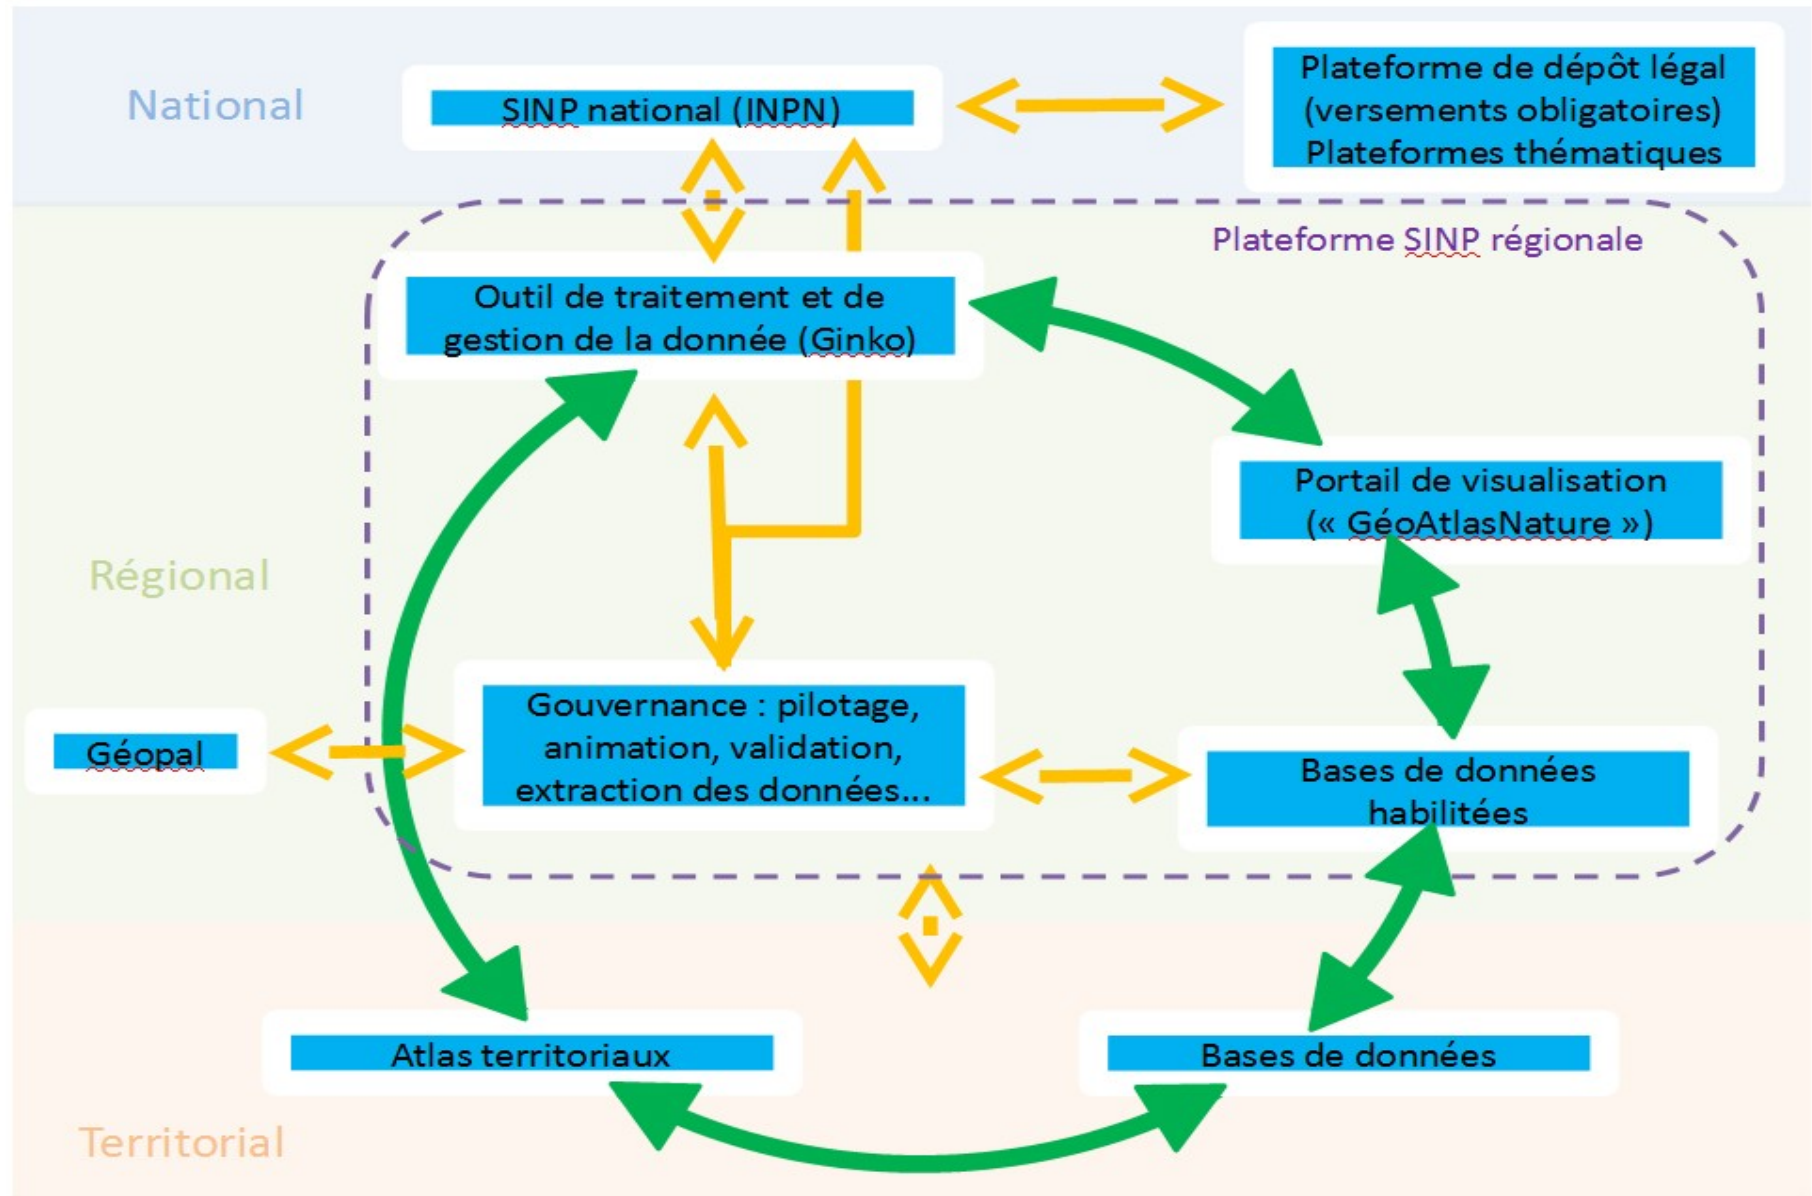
National

SINP national (INPN)

Plateforme de dépôt légal (versements obligatoires) Plateformes thématiques

Plateforme SINP régionale

Outil de traitement et de gestion de la donnée (Ginko)

Portail de visualisation (« GéoAtlasNature »)

Régional

Géopal

Gouvernance : pilotage, animation, validation, extraction des données...

Bases de données habilitées

Atlas territoriaux

Bases de données

Territorial